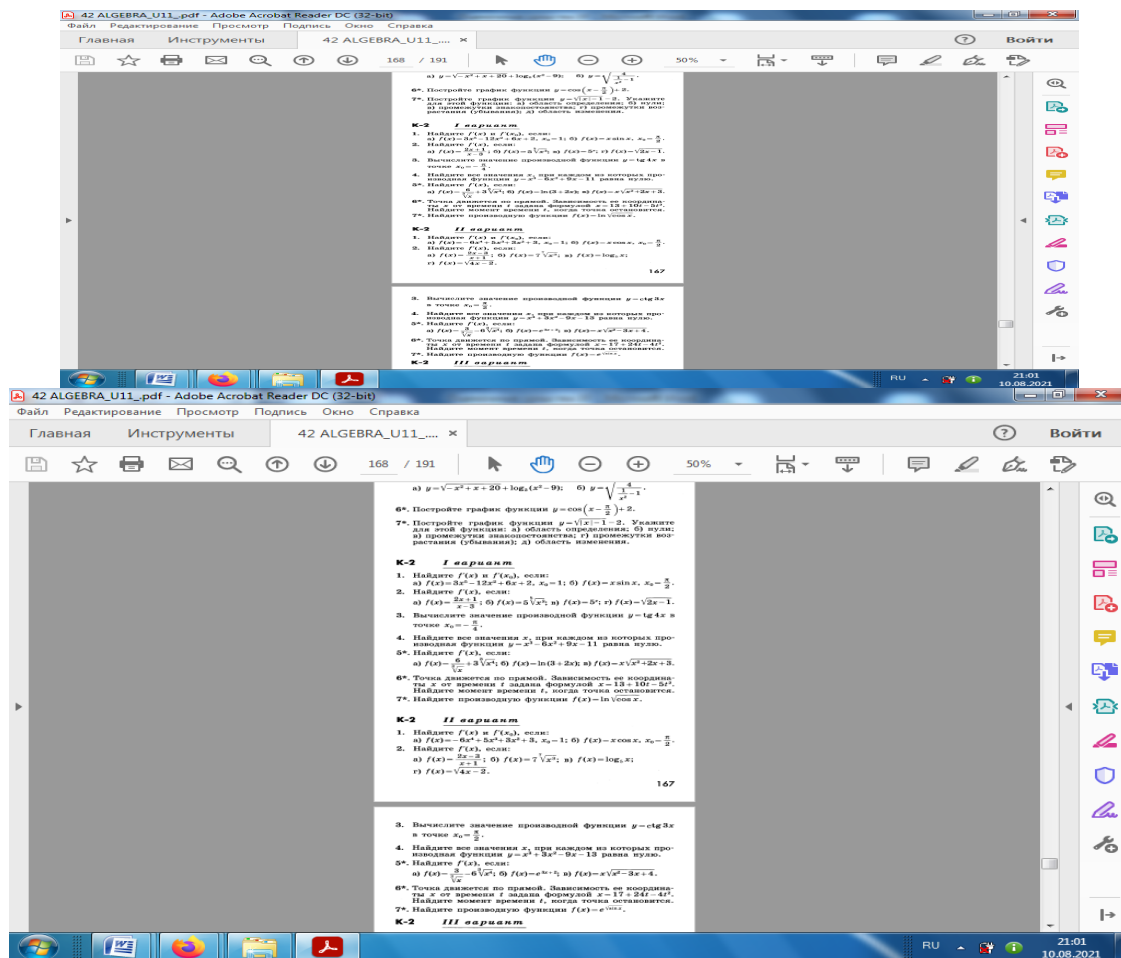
42 ALGEBRA_U11_.pdf - Adobe Acrobat Reader DC (32-bit)
Файл Редактирование Просмотр Подпись Окно Справка
Главная Инструменты 42 ALGEBRA_U11_.... × Войти
168 / 191 50%

а) $y=\sqrt{-x^2+x+20}+\log_2(x^2-9)$; б) $y=\sqrt{\frac{4}{x^2}-1}$.

6*. Постройте график функции $y=\cos\left(x-\frac{\pi}{2}\right)+2$.

7*. Постройте график функции $y=\sqrt{|x|-1}-2$. Укажите для этой функции: а) область определения; б) нули; в) промежутки знакопостоянства; г) промежутки возрастания (убывания); д) область изменения.

К-2 I вариант

1. Найдите $f'(x)$ и $f'(x_0)$, если:
а) $f(x)=3x^3-12x^2+6x+2$, $x_0=1$; б) $f(x)=x\sin x$, $x_0=\frac{\pi}{2}$.
2. Найдите $f'(x)$, если:
а) $f(x)=\frac{2x+1}{x-3}$; б) $f(x)=5\sqrt[5]{x^3}$; в) $f(x)=5^x$; г) $f(x)=\sqrt{2x-1}$.
3. Вычислите значение производной функции $y=\text{tg}\,4x$ в точке $x_0=-\frac{\pi}{4}$.
4. Найдите все значения $x$, при каждом из которых производная функции $y=x^3-6x^2+9x-11$ равна нулю.
5*. Найдите $f'(x)$, если:
а) $f(x)=\frac{6}{\sqrt[3]{x}}+3\sqrt[3]{x^2}$; б) $f(x)=\ln(3+2x)$; в) $f(x)=x\sqrt{x^2+2x+3}$.
6*. Точка движется по прямой. Зависимость ее координаты $x$ от времени $t$ задана формулой $x=13+10t-5t^2$. Найдите момент времени $t$, когда точка остановится.
7*. Найдите производную функции $f(x)=\ln\sqrt{\cos x}$.

К-2 II вариант

1. Найдите $f'(x)$ и $f'(x_0)$, если:
а) $f(x)=-6x^4+5x^3+3x^2+3$, $x_0=1$; б) $f(x)=x\cos x$, $x_0=\frac{\pi}{2}$.
2. Найдите $f'(x)$, если:
а) $f(x)=\frac{2x-3}{x+1}$; б) $f(x)=7\sqrt[7]{x^2}$; в) $f(x)=\log_5 x$;
г) $f(x)=\sqrt{4x-2}$.

167

3. Вычислите значение производной функции $y=\text{ctg}\,3x$ в точке $x_0=\frac{\pi}{2}$.
4. Найдите все значения $x$, при каждом из которых производная функции $y=x^3+3x^2-9x-13$ равна нулю.
5*. Найдите $f'(x)$, если:
а) $f(x)=\frac{3}{\sqrt{x}}-6\sqrt[3]{x^2}$; б) $f(x)=e^{-3x+2}$; в) $f(x)=x\sqrt{x^2-3x+4}$.
6*. Точка движется по прямой. Зависимость ее координаты $x$ от времени $t$ задана формулой $x=17+24t-4t^2$. Найдите момент времени $t$, когда точка остановится.
7*. Найдите производную функции $f(x)=e^{\sqrt{\sin x}}$.

К-2 III вариант

RU 21:01 10.08.2021